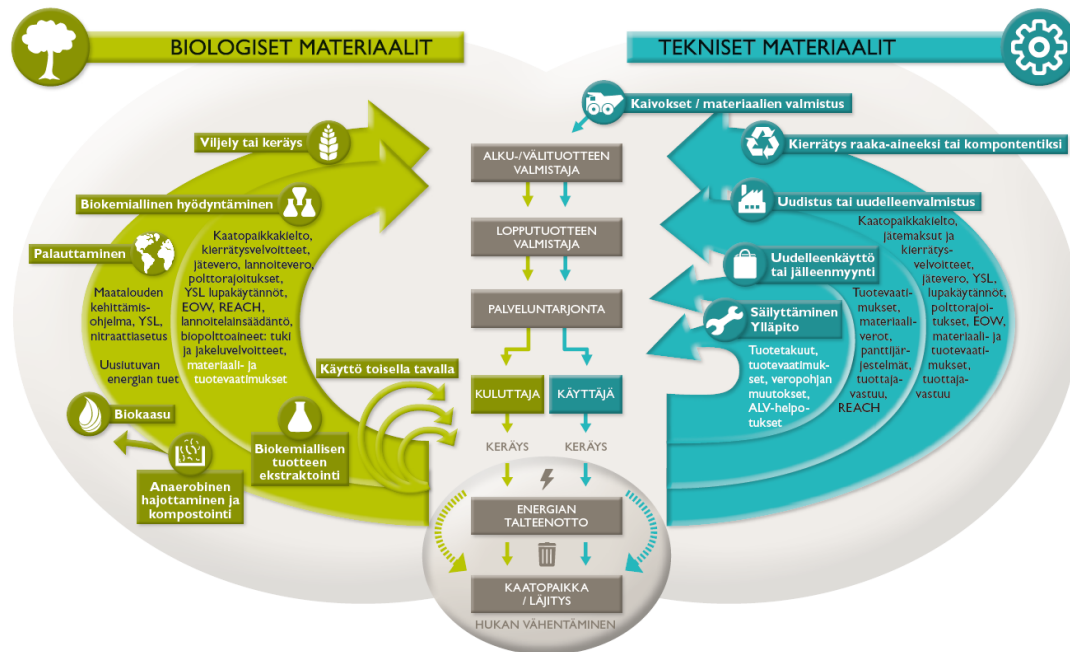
BIOLOGISET MATERIAALIT

TEKNISET MATERIAALIT

Kaivokset / materiaalien valmistus

Viljely tai keräys

Biokemiallinen hyödyntäminen

Palauttaminen

Maatalouden kehittämisohjelma, YSL, nitraattiasetus

Uusiutuvan energian tuet

Kaatopaikkakielto, kierrätysvelvoitteet, jätevero, lannoitevero, polttorajoitukset, YSL lupakäytännöt, EOW, REACH, lannoitelainsäädäntö, biopolttoaineet: tuki ja jakeluvelvoitteet, materiaali- ja tuotevaatimukset

Käyttö toisella tavalla

Biokaasu

Anaerobinen hajottaminen ja kompostointi

Biokemiallisen tuotteen ekstraktointi

ALKU-/VÄLITUOTTEEN VALMISTAJA

LOPPUTUOTTEEN VALMISTAJA

PALVELUNTARJONTA

KULUTTAJA

KÄYTTÄJÄ

KERÄYS

KERÄYS

ENERGIAN TALTEENOTTO

KAATOPAIKKA / LÄJITYS

HUKAN VÄHENTÄMINEN

Kierrätys raaka-aineeksi tai komponentiksi

Uudistus tai uudelleenvalmistus

Kaatopaikkakielto, jätemaksut ja kierrätysvelvoitteet, jätevero, YSL, lupakäytännöt, polttorajoitukset, EOW, materiaali- ja tuotevaatimukset, tuottajavastuu

Uudelleenkäyttö tai jälleenmyynti

Tuotevaatimukset, materiaaliverot, panttijärjestelmät, tuottajavastuu, REACH

Säilyttäminen Ylläpito

Tuotetakuut, tuotevaatimukset, veropohjan muutokset, ALV-helpotukset